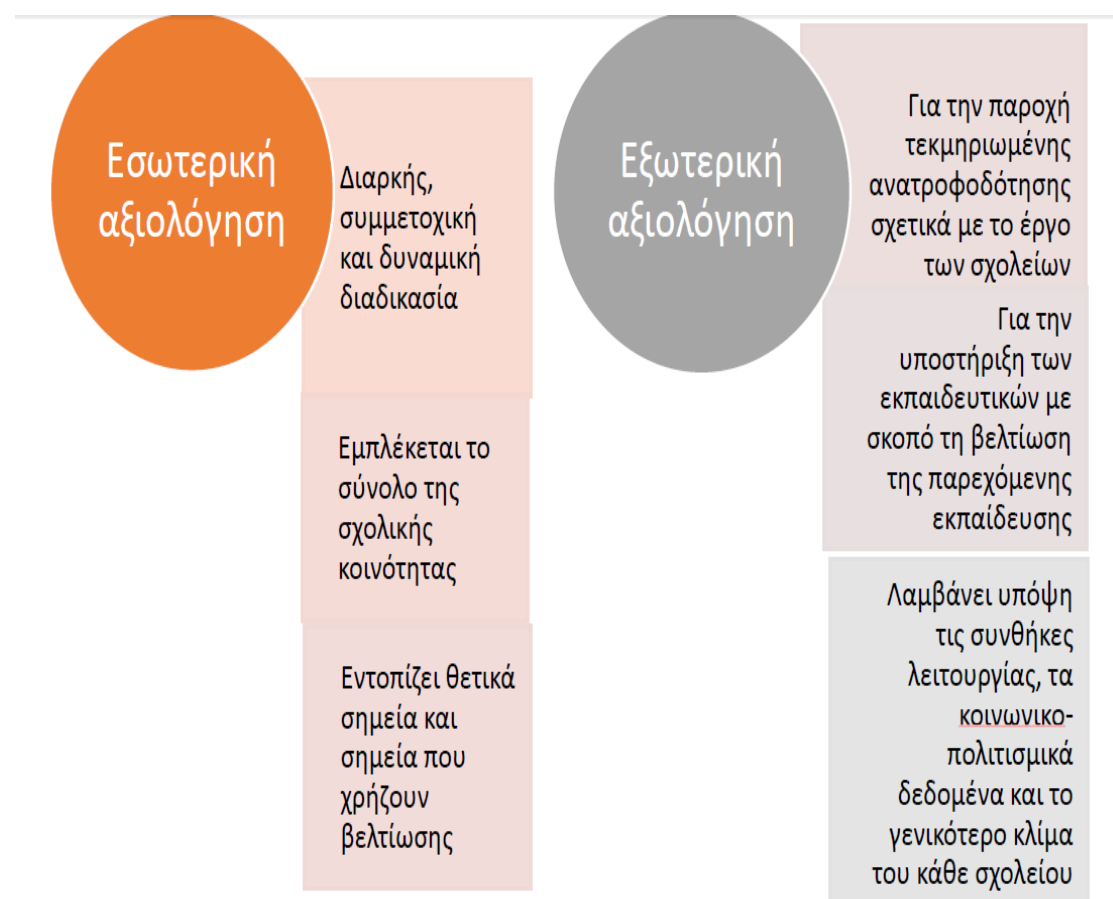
Εσωτερική αξιολόγηση

Διαρκής, συμμετοχική και δυναμική διαδικασία

Εμπλέκεται το σύνολο της σχολικής κοινότητας

Εντοπίζει θετικά σημεία και σημεία που χρήζουν βελτίωσης

Εξωτερική αξιολόγηση

Για την παροχή τεκμηριωμένης ανατροφοδότησης σχετικά με το έργο των σχολείων

Για την υποστήριξη των εκπαιδευτικών με σκοπό τη βελτίωση της παρεχόμενης εκπαίδευσης

Λαμβάνει υπόψη τις συνθήκες λειτουργίας, τα κοινωνικο-πολιτισμικά δεδομένα και το γενικότερο κλίμα του κάθε σχολείου